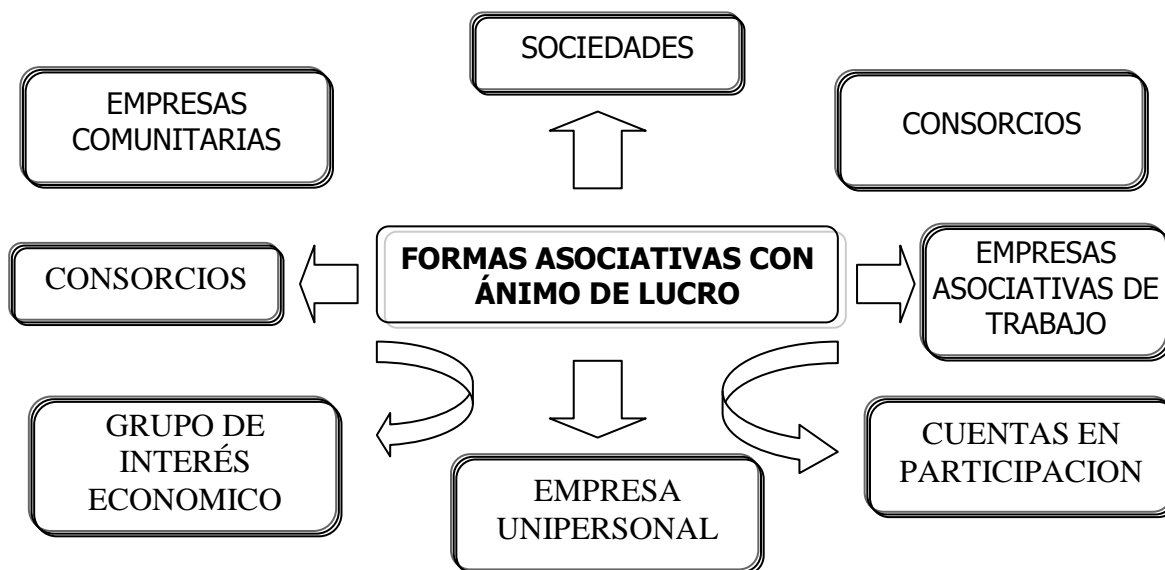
SOCIEDADES

EMPRESAS COMUNITARIAS

CONSORCIOS

CONSORCIOS

FORMAS ASOCIATIVAS CON ÁNIMO DE LUCRO

EMPRESAS ASOCIATIVAS DE TRABAJO

GRUPO DE INTERÉS ECONOMICO

EMPRESA UNIPERSONAL

CUENTAS EN PARTICIPACION